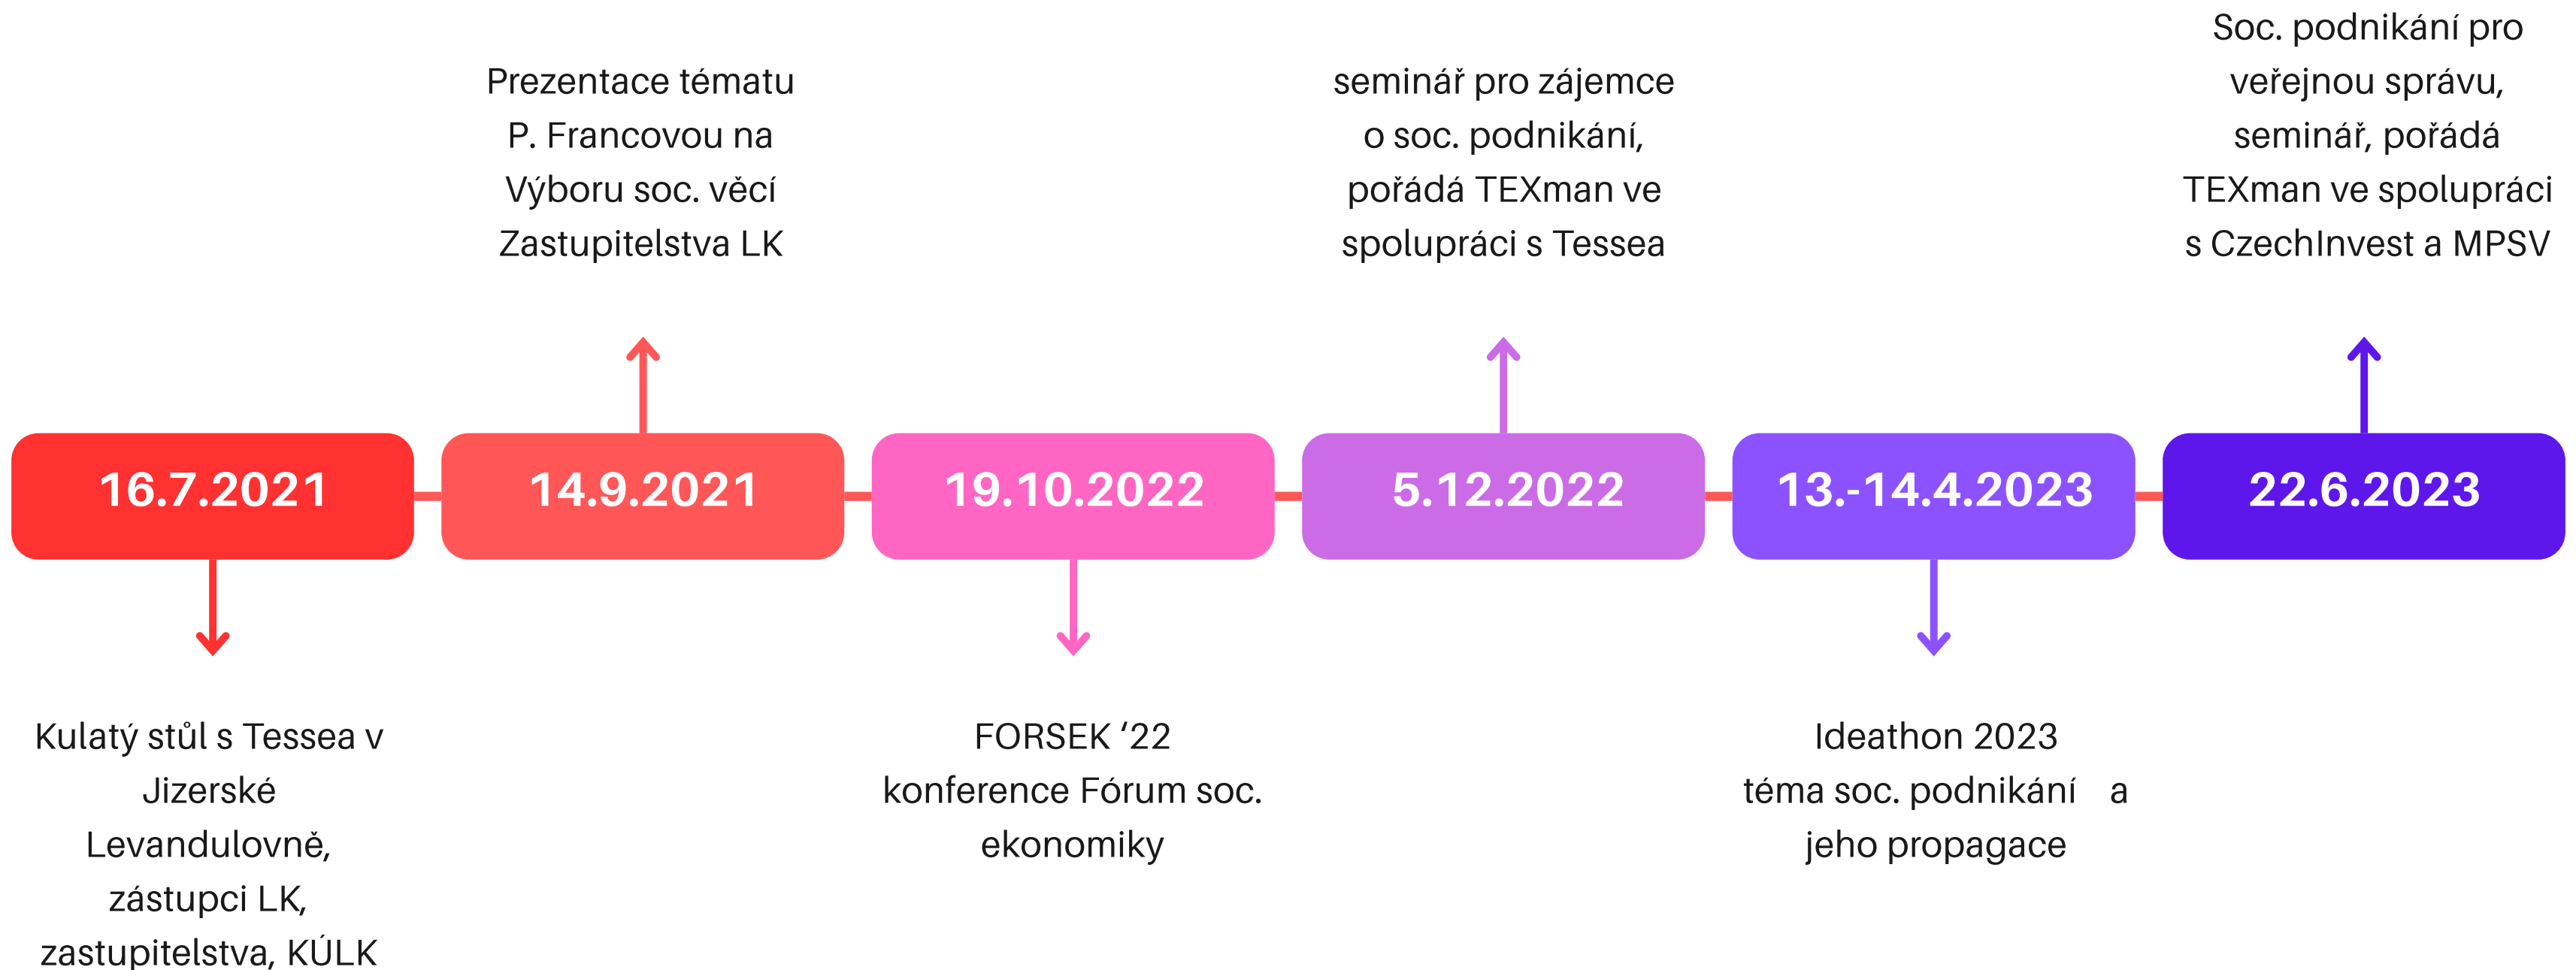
Prezentace tématu P. Francovou na Výboru soc. věcí Zastupitelstva LK

seminář pro zájemce o soc. podnikání, pořádá TEXman ve spolupráci s Tessea

Soc. podnikání pro veřejnou správu, seminář, pořádá TEXman ve spolupráci s CzechInvest a MPSV

16.7.2021

14.9.2021

19.10.2022

5.12.2022

13.-14.4.2023

22.6.2023

Kulatý stůl s Tessea v Jizerské Levandulovně, zástupci LK, zastupitelstva, KÚLK

FORSEK ‘22 konference Fórum soc. ekonomiky

Ideathon 2023 téma soc. podnikání a jeho propagace